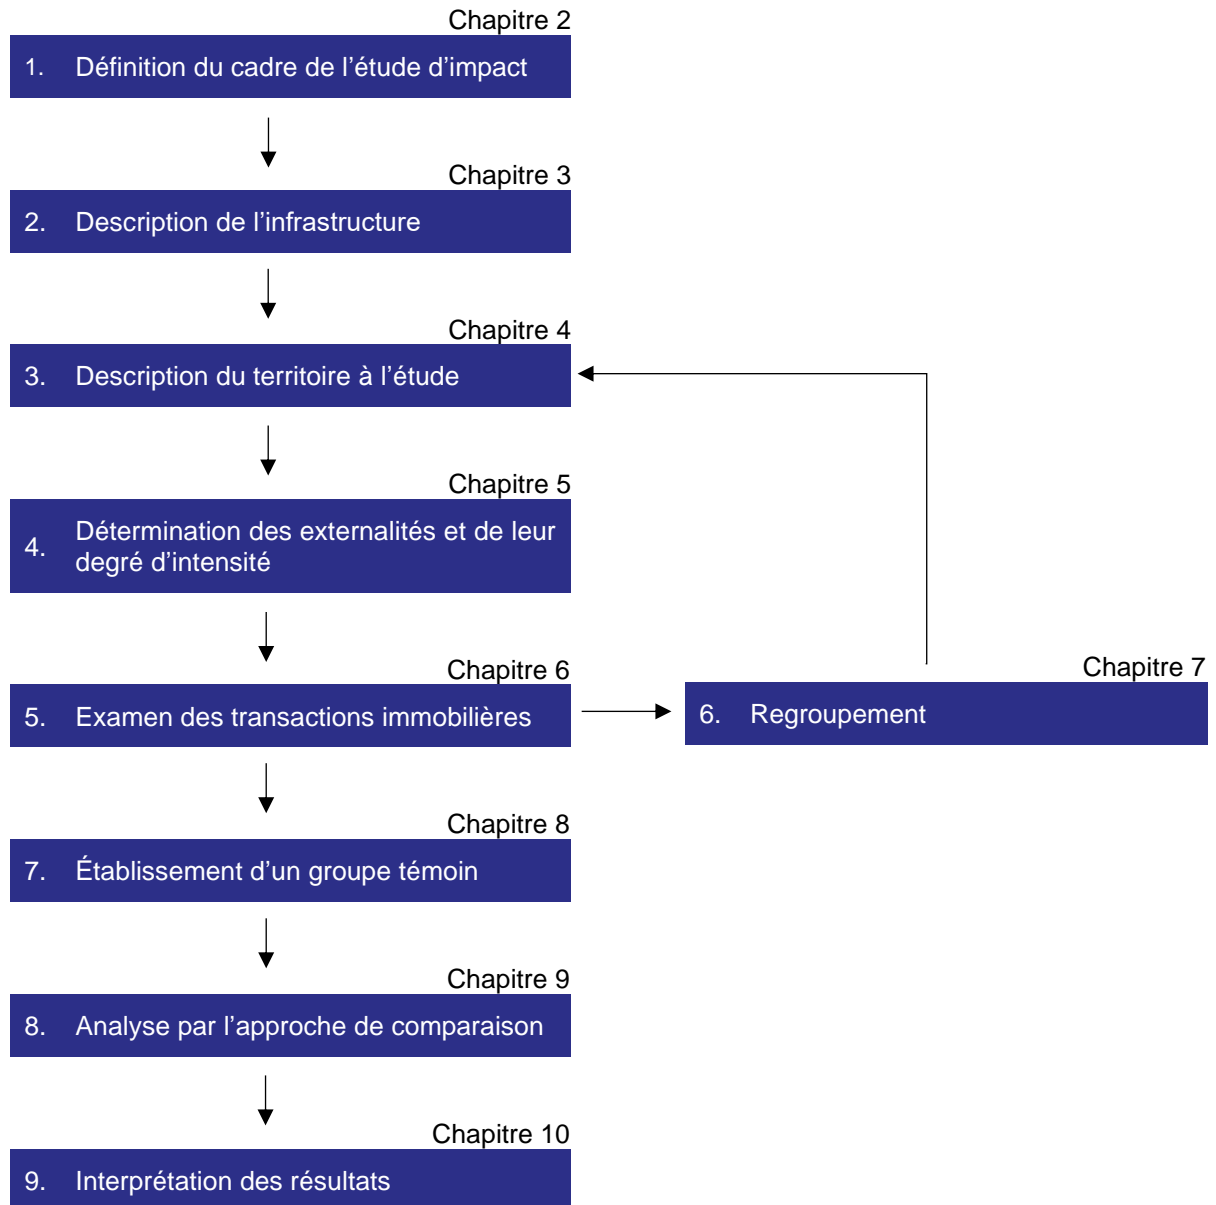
Chapitre 2
1. Définition du cadre de l’étude d’impact

Chapitre 3
2. Description de l’infrastructure

Chapitre 4
3. Description du territoire à l’étude

Chapitre 5
4. Détermination des externalités et de leur degré d’intensité

Chapitre 6
5. Examen des transactions immobilières

Chapitre 7
6. Regroupement

Chapitre 8
7. Établissement d’un groupe témoin

Chapitre 9
8. Analyse par l’approche de comparaison

Chapitre 10
9. Interprétation des résultats